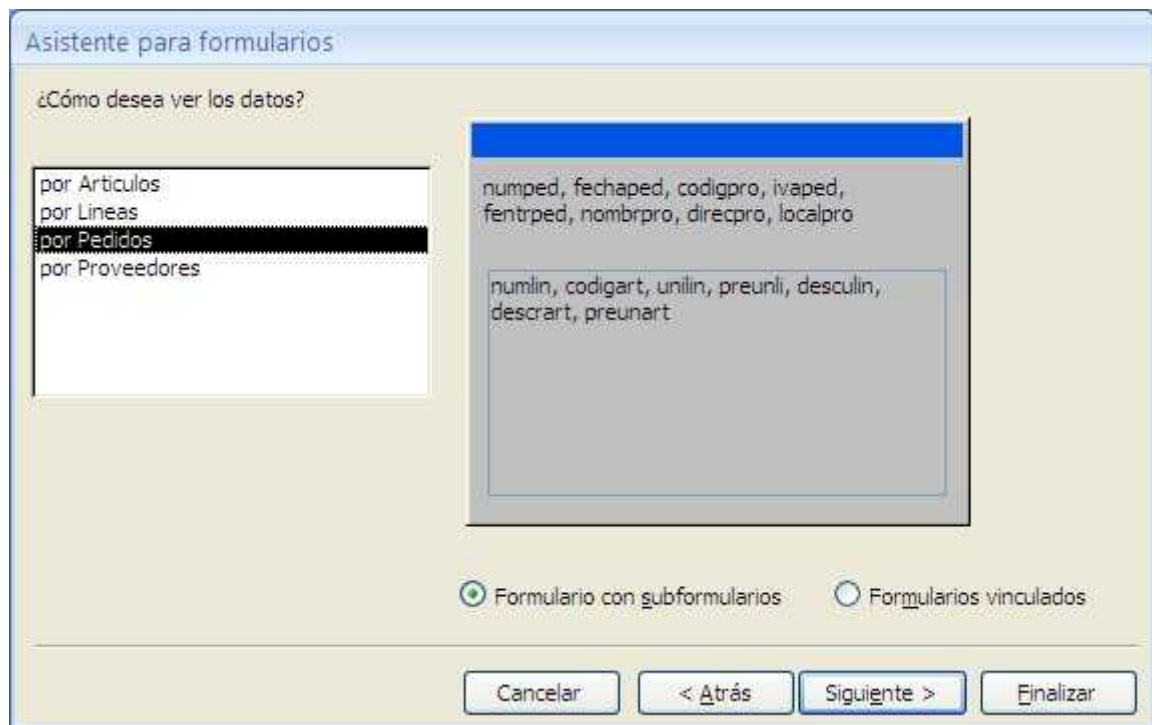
Asistente para formularios

¿Cómo desea ver los datos?

por Articulos
por Lineas
por Pedidos
por Proveedores

numped, fechaped, codigpro, ivaped, fentrped, nombrpro, direcpro, localpro

numlin, codigart, unilin, preunli, desculin, descrart, preunart

Formulario con subformularios

Formularios vinculados

Cancelar

< Atrás

Siguiente >

Finalizar